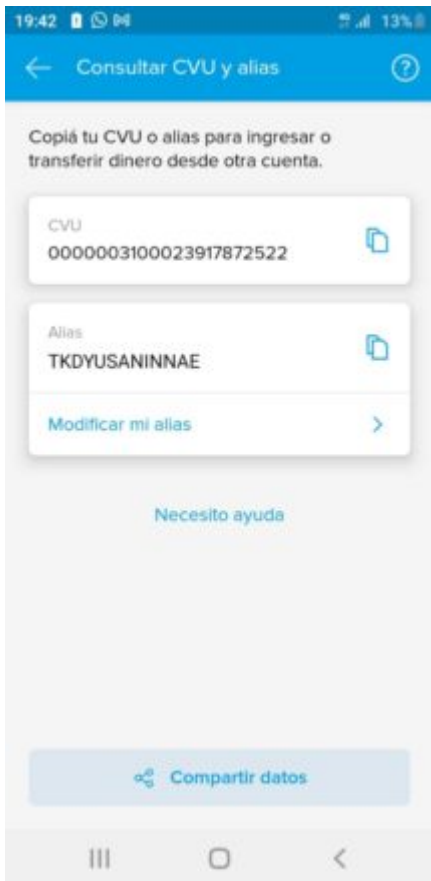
19:42 13%

Consultar CVU y alias

Copiá tu CVU o alias para ingresar o transferir dinero desde otra cuenta.

CVU
0000003100023917872522

Alias
TKDYUSANINNAE

Modificar mi alias

Necesito ayuda

Compartir datos